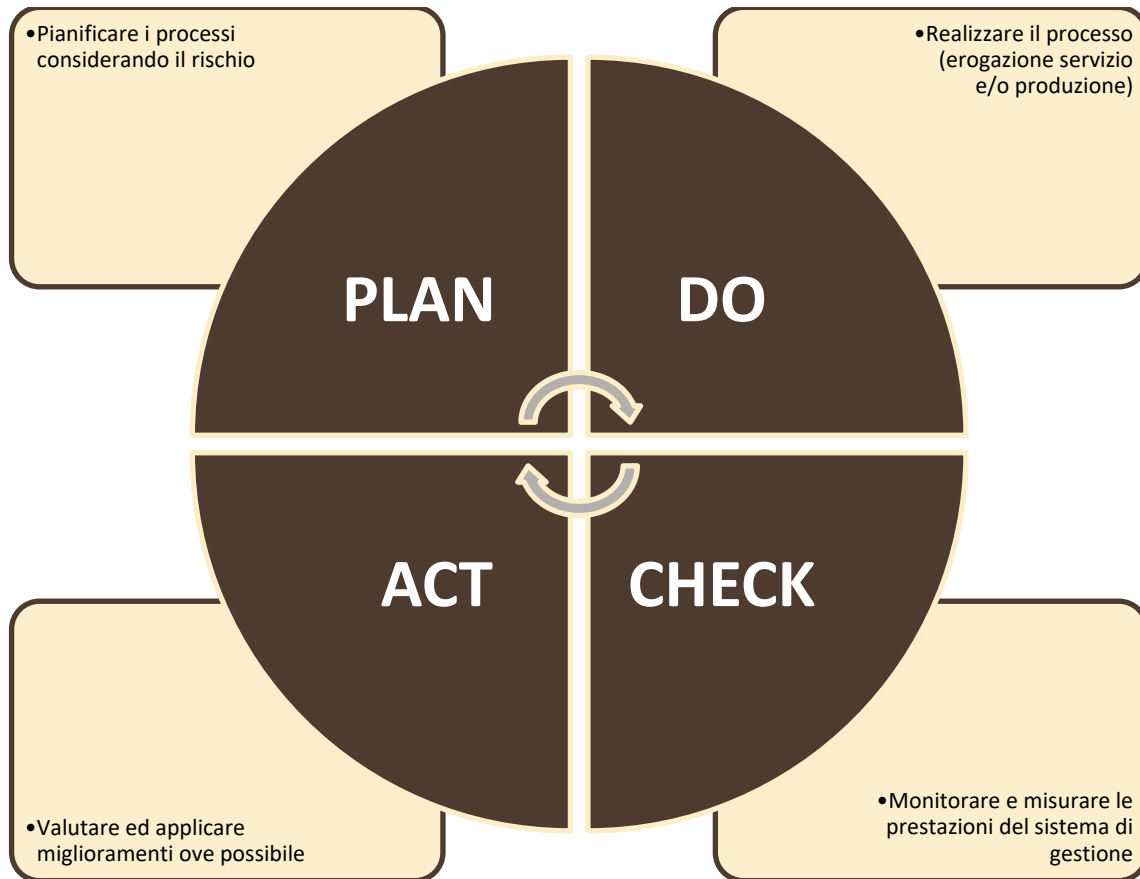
•Pianificare i processi considerando il rischio

•Realizzare il processo (erogazione servizio e/o produzione)

PLAN

DO

ACT

CHECK

•Valutare ed applicare miglioramenti ove possibile

•Monitorare e misurare le prestazioni del sistema di gestione